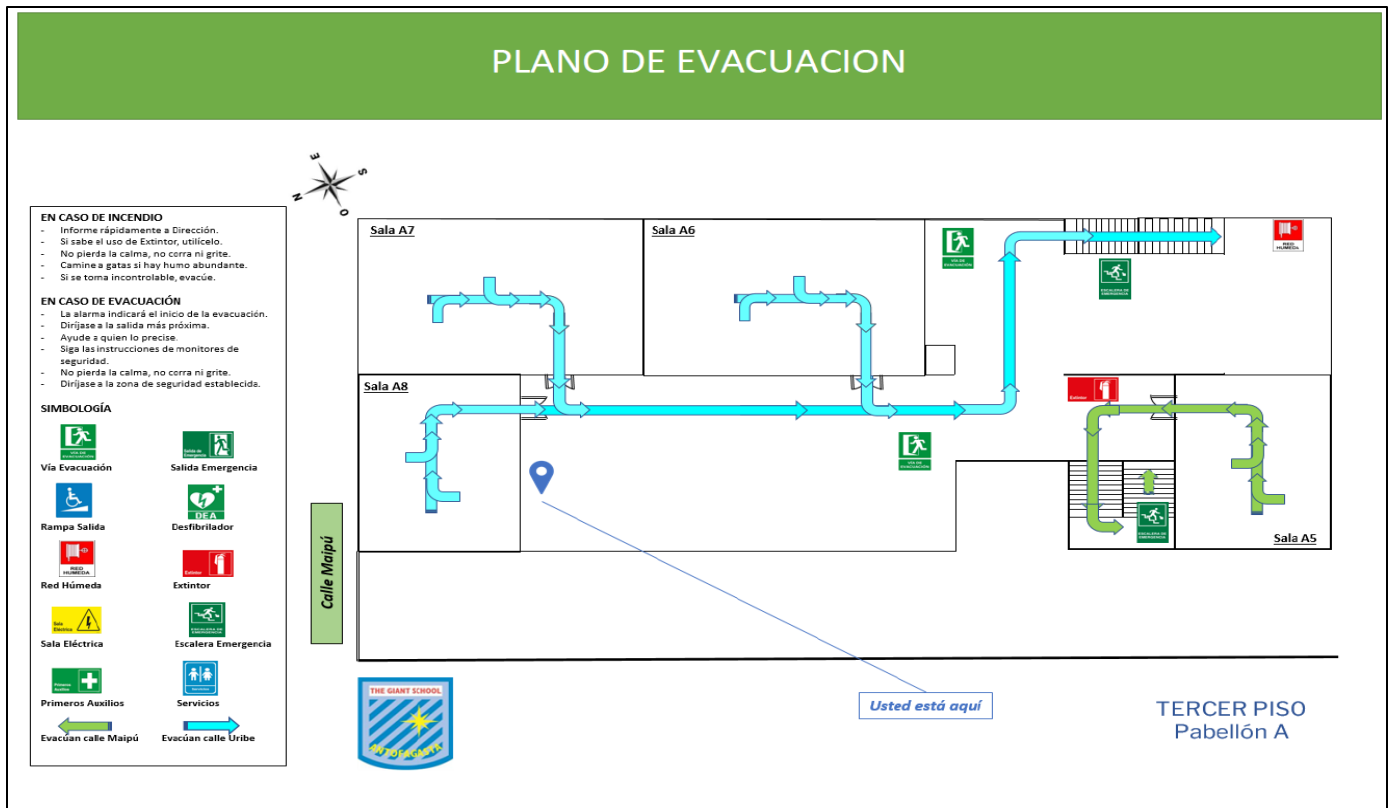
PLANO DE EVACUACION

E
S
N
O

EN CASO DE INCENDIO
- Informe rápidamente a Dirección.
- Si sabe el uso de Extintor, utilícelo.
- No pierda la calma, no corra ni grite.
- Camine a gatas si hay humo abundante.
- Si se toma incontrolable, evacúe.

EN CASO DE EVACUACIÓN
- La alarma indicará el inicio de la evacuación.
- Diríjase a la salida más próxima.
- Ayude a quien lo precise.
- Siga las instrucciones de monitores de seguridad.
- No pierda la calma, no corra ni grite.
- Diríjase a la zona de seguridad establecida.

SIMBOLOGÍA
Vía Evacuación
Salida Emergencia
Rampa Salida
Desfibrilador
DEA
Red Húmeda
RED HUMEDA
Extintor
Sala Eléctrica
Escalera Emergencia
Primeros Auxilios
Servicios
Evacúan calle Maipú
Evacúan calle Uribe

Sala A7
Sala A6
Sala A8
Sala A5
VÍA DE EVACUACIÓN
ESCALERA DE EMERGENCIA
RED HUMEDA
Extintor
Calle Maipú
Usted está aquí
THE GIANT SCHOOL
ANTOFAGASTA
TERCER PISO
Pabellón A